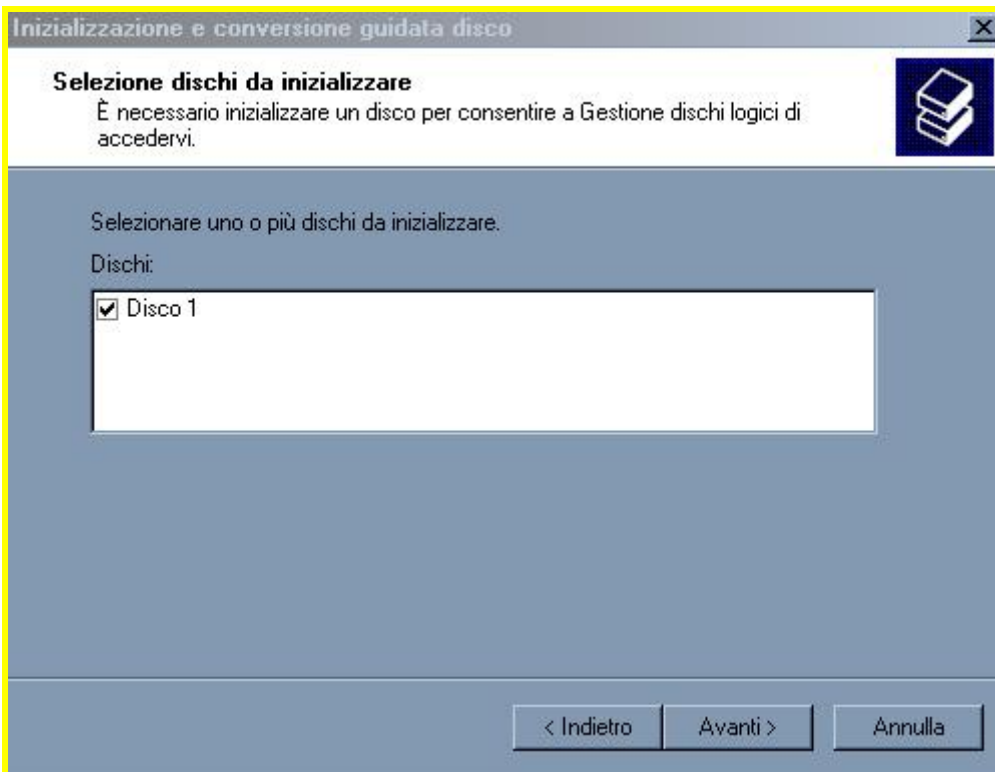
Inizializzazione e conversione guidata disco

Selezione dischi da inizializzare
È necessario inizializzare un disco per consentire a Gestione dischi logici di accedervi.

Selezionare uno o più dischi da inizializzare.

Dischi:

Disco 1

< Indietro Avanti > Annulla